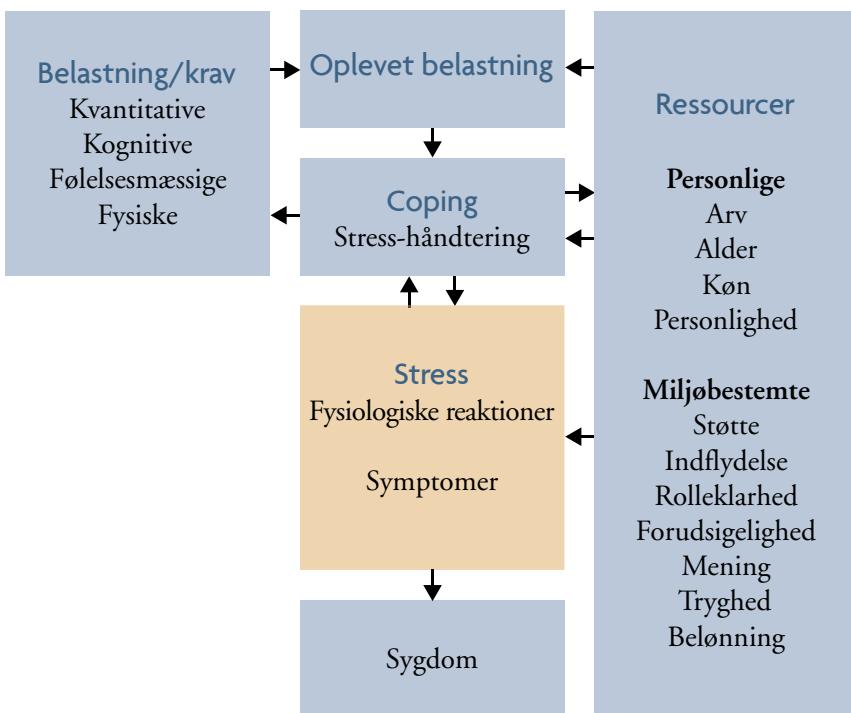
Belastning/krav
Kvantitative
Kognitive
Følelsesmæssige
Fysiske

Oplevet belastning

Coping
Stress-håndtering

Stress
Fysiologiske reaktioner

Symptomer

Sygdom

Ressourcer

**Personlige**
Arv
Alder
Køn
Personlighed

**Miljøbestemte**
Støtte
Indflydelse
Rolleklarhed
Forudsigelighed
Mening
Tryghed
Belønning